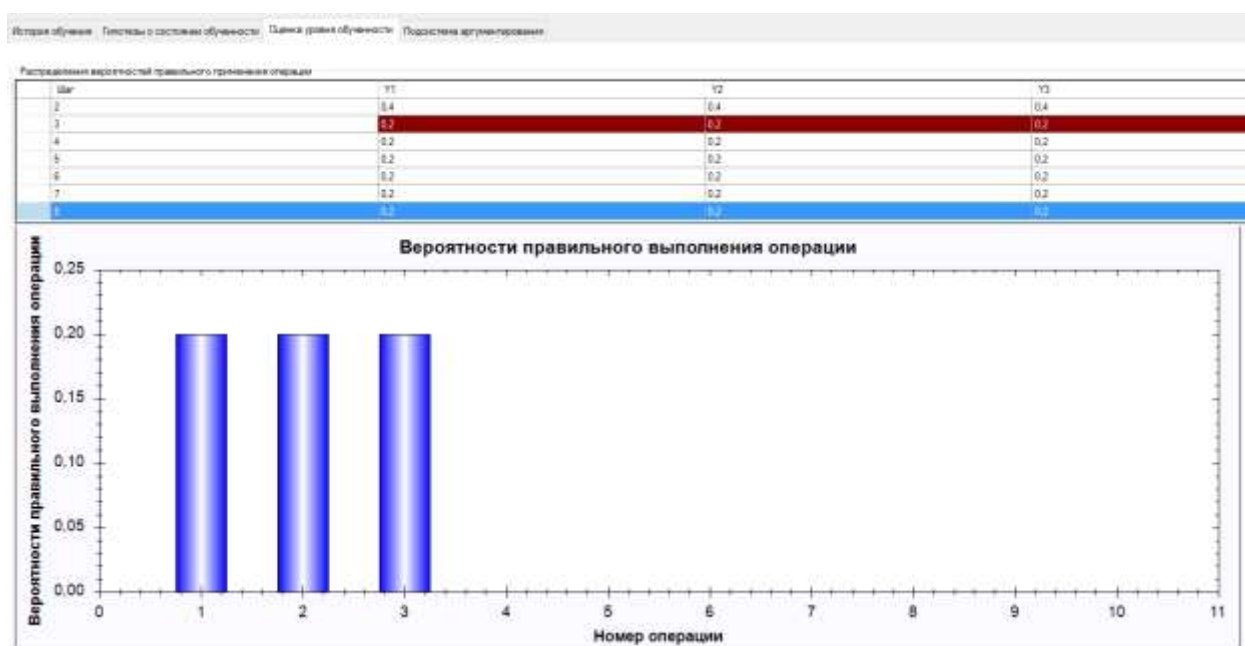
История обучения | Гипотезы о состоянии обученности | Оценка уровня обученности | Подсистема аргументирования

Распределение вероятностей правильного применения операции

| Шаг | Y1 | Y2 | Y3 |
|---|---|---|---|
| 2 | 0,4 | 0,4 | 0,4 |
| 3 | 0,2 | 0,2 | 0,2 |
| 4 | 0,2 | 0,2 | 0,2 |
| 5 | 0,2 | 0,2 | 0,2 |
| 6 | 0,2 | 0,2 | 0,2 |
| 7 | 0,2 | 0,2 | 0,2 |
| 8 | 0,2 | 0,2 | 0,2 |

Вероятности правильного выполнения операции

Вероятности правильного выполнения операции

0,25
0,20
0,15
0,10
0,05
0,00

0 1 2 3 4 5 6 7 8 9 10 11

Номер операции